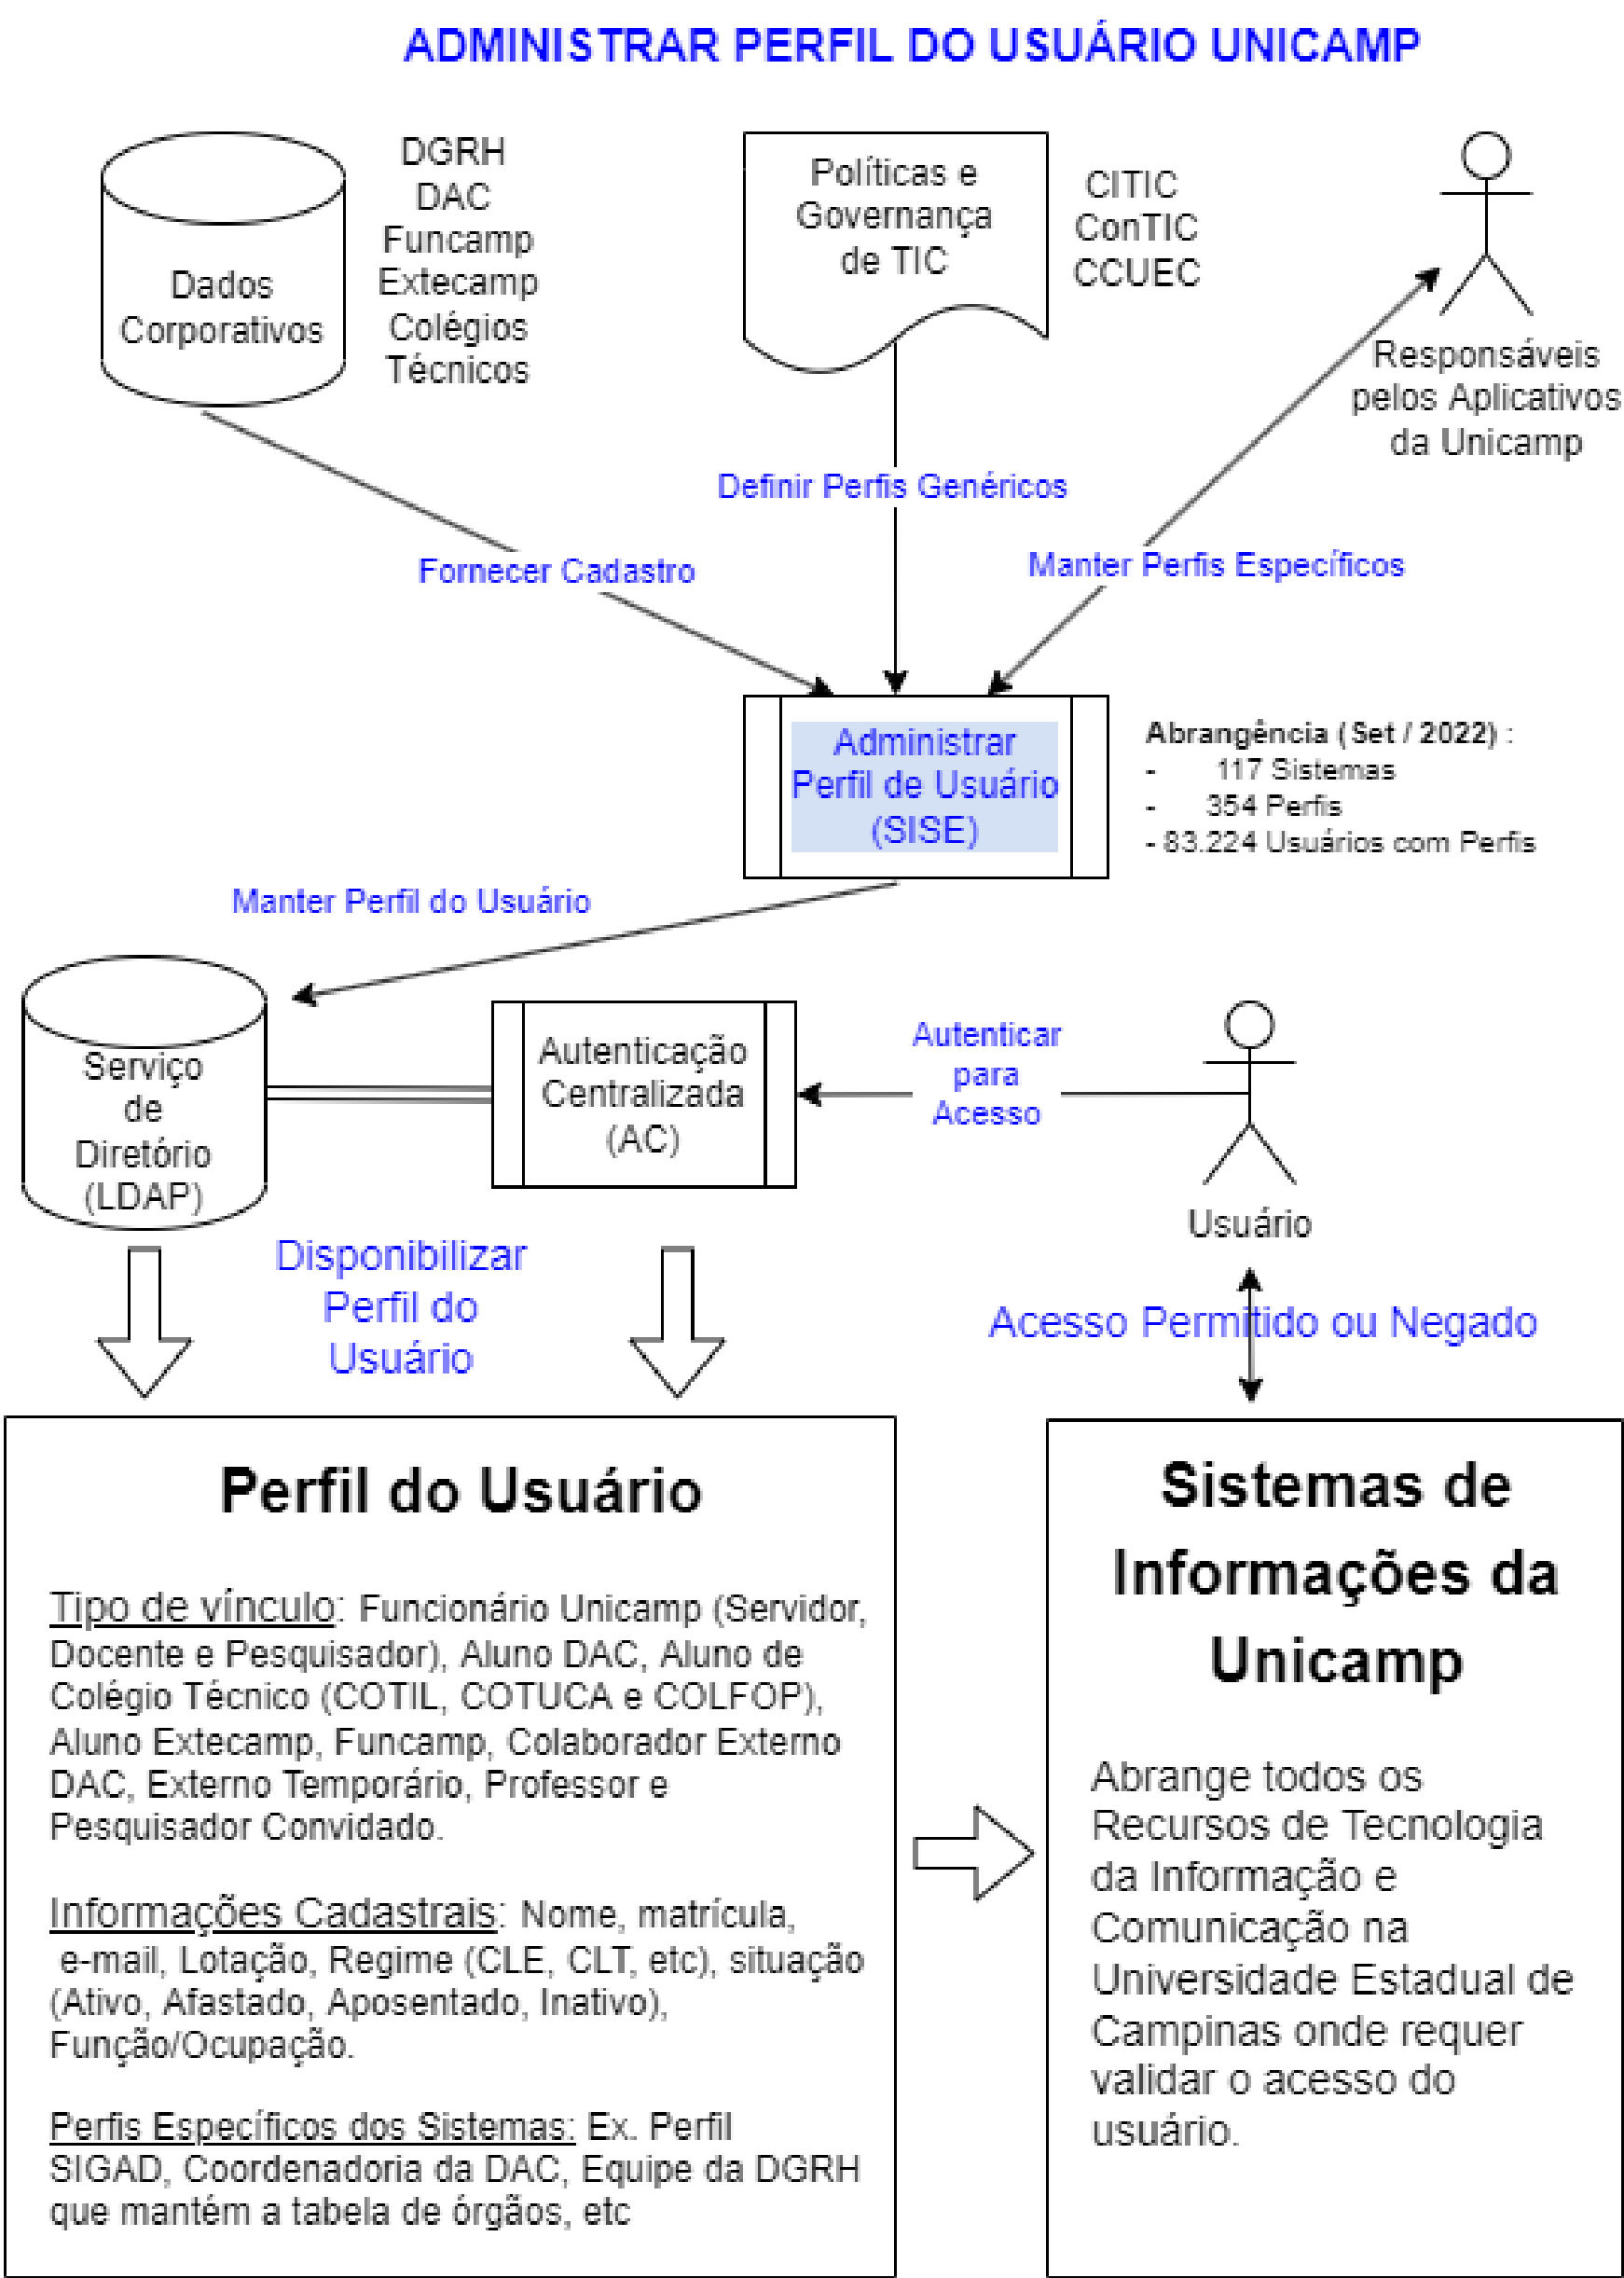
ADMINISTRAR PERFIL DO USUÁRIO UNICAMP

Dados Corporativos

DGRH
DAC
Funcamp
Extecamp
Colégios
Técnicos

Políticas e Governança de TIC

CITIC
ConTIC
CCUEC

Responsáveis pelos Aplicativos da Unicamp

Definir Perfis Genéricos

Fornecer Cadastro

Manter Perfis Específicos

Administrar Perfil de Usuário (SISE)

Abrangência ( Set / 2022) :
- 117 Sistemas
- 354 Perfis
- 83.224 Usuários com Perfis

Manter Perfil do Usuário

Serviço de Diretório (LDAP)

Autenticação Centralizada (AC)

Autenticar para Acesso

Usuário

Disponibilizar Perfil do Usuário

Acesso Permitido ou Negado

Perfil do Usuário

Tipo de vínculo: Funcionário Unicamp (Servidor, Docente e Pesquisador), Aluno DAC, Aluno de Colégio Técnico (COTIL, COTUCA e COLFOP), Aluno Extecamp, Funcamp, Colaborador Externo DAC, Externo Temporário, Professor e Pesquisador Convidado.

Informações Cadastrais: Nome, matrícula, e-mail, Lotação, Regime (CLE, CLT, etc), situação (Ativo, Afastado, Aposentado, Inativo), Função/Ocupação.

Perfis Específicos dos Sistemas: Ex. Perfil SIGAD, Coordenadoria da DAC, Equipe da DGRH que mantém a tabela de órgãos, etc

Sistemas de Informações da Unicamp

Abrange todos os Recursos de Tecnologia da Informação e Comunicação na Universidade Estadual de Campinas onde requer validar o acesso do usuário.